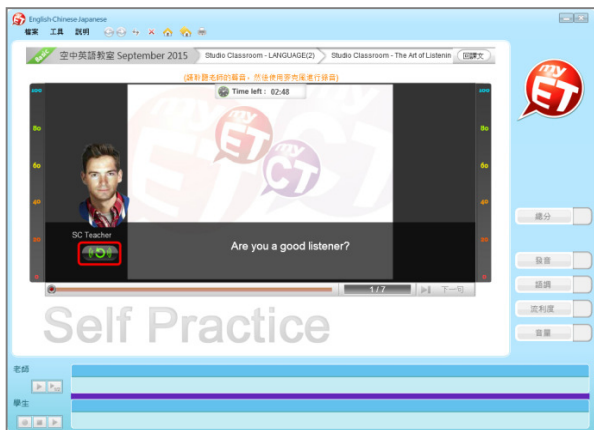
English Chinese Japanese

檔案 工具 說明

空中英語教室 September 2015

Studio Classroom - LANGUAGE(2)

Studio Classroom - The Art of Listenin

回課文

(請聆聽老師的範音，然後使用麥克風進行錄音)

Time left : 02:48

100

80

60

40

20

0

SC Teacher

Are you a good listener?

1 / 7

下一句

Self Practice

總分

發音

語調

流利度

音量

老師

學生

my ET

my ET

my CT